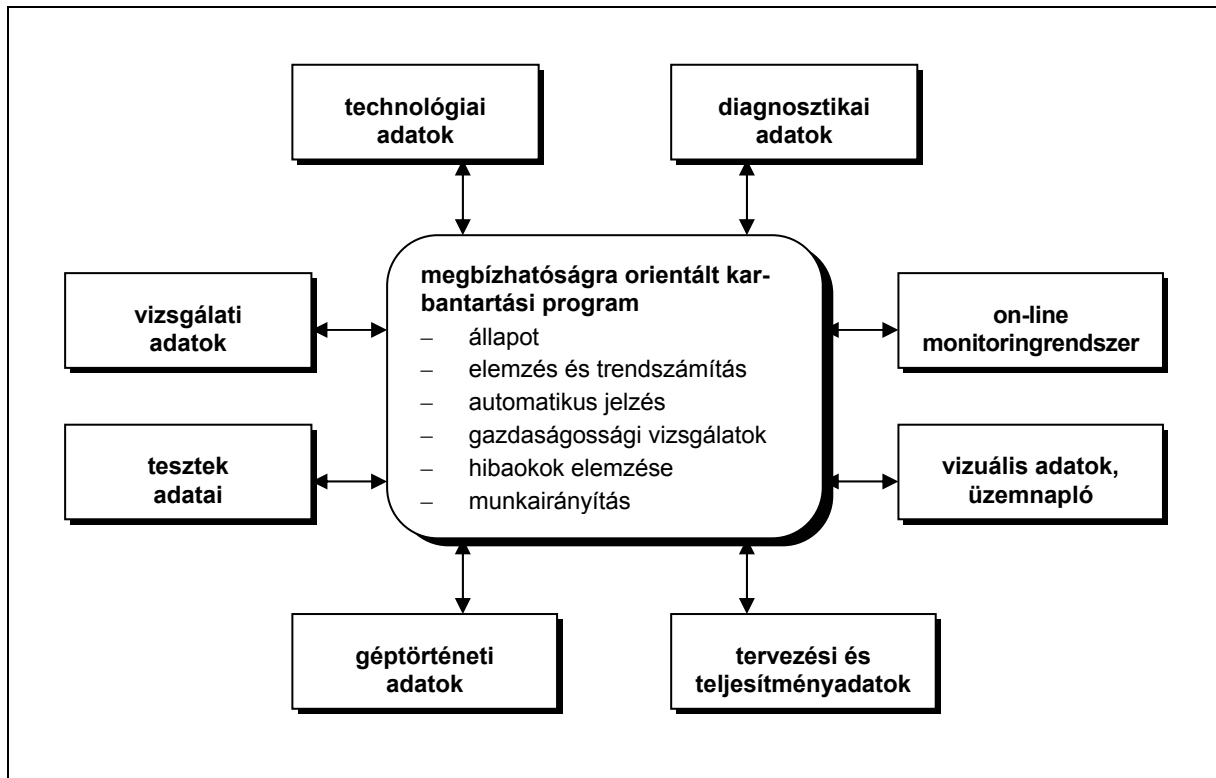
technológiai adatok

diagnosztikai adatok

vizsgálati adatok

megbízhatóságra orientált karbantartási program
– állapot
– elemzés és trendszámítás
– automatikus jelzés
– gazdaságossági vizsgálatok
– hibaokok elemzése
– munkairányítás

on-line monitoringrendszer

tesztek adatai

vizuális adatok, üzemnapló

géptörténeti adatok

tervezési és teljesítményadatok